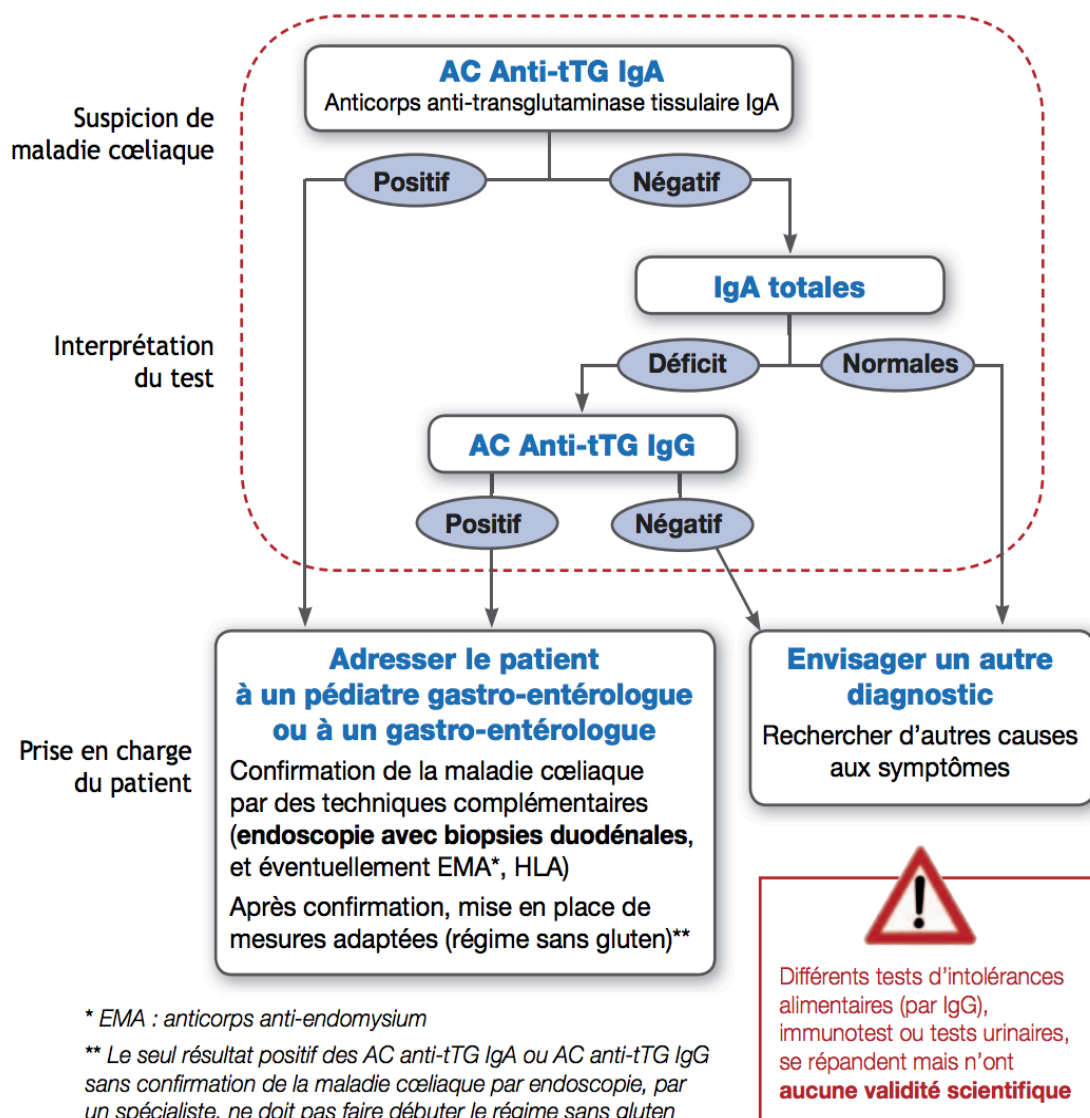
Suspicion de maladie cœliaque

AC Anti-tTG IgA
Anticorps anti-transglutaminase tissulaire IgA

Positif

Négatif

Interprétation du test

IgA totales

Déficit

Normales

AC Anti-tTG IgG

Positif

Négatif

Prise en charge du patient

Adresser le patient à un pédiatre gastro-entérologue ou à un gastro-entérologue

Confirmation de la maladie cœliaque par des techniques complémentaires (**endoscopie avec biopsies duodénales**, et éventuellement EMA*, HLA)

Après confirmation, mise en place de mesures adaptées (régime sans gluten)**

Envisager un autre diagnostic

Rechercher d'autres causes aux symptômes

* EMA : anticorps anti-endomysium

** Le seul résultat positif des AC anti-tTG IgA ou AC anti-tTG IgG sans confirmation de la maladie cœliaque par endoscopie, par un spécialiste, ne doit pas faire débuter le régime sans gluten

Différents tests d'intolérances alimentaires (par IgG), immunotest ou tests urinaires, se répandent mais n'ont **aucune validité scientifique**